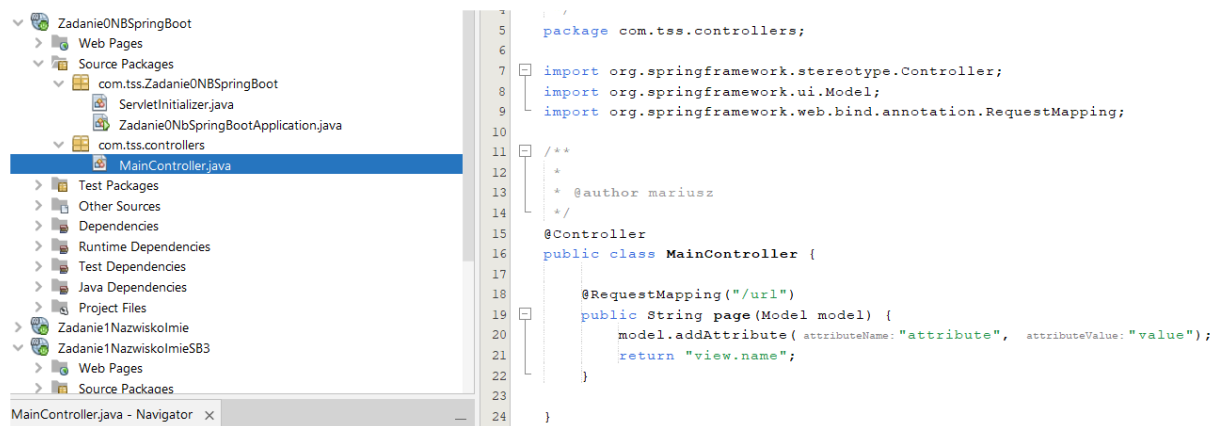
Zadanie0NBSpringBoot
Web Pages
Source Packages
com.tss.Zadanie0NBSpringBoot
ServletInitializer.java
Zadanie0NbSpringBootApplication.java
com.tss.controllers
MainController.java
Test Packages
Other Sources
Dependencies
Runtime Dependencies
Test Dependencies
Java Dependencies
Project Files
Zadanie1NazwiskoImie
Zadanie1NazwiskoImieSB3
Web Pages
Source Packages
MainController.java - Navigator ×

5 package com.tss.controllers;
6
7 import org.springframework.stereotype.Controller;
8 import org.springframework.ui.Model;
9 import org.springframework.web.bind.annotation.RequestMapping;
10
11 /**
12 *
13 * @author mariusz
14 */
15 @Controller
16 public class MainController {
17
18 @RequestMapping("/url")
19 public String page(Model model) {
20 model.addAttribute( attributeName: "attribute", attributeValue: "value");
21 return "view.name";
22 }
23
24 }